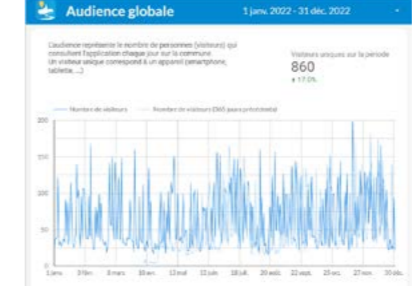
Audience globale

1 janv. 2022 - 31 déc. 2022

L'audience représente le nombre de personnes (visiteurs) qui consultent l'application chaque jour sur la commune. Un visiteur unique correspond à un appareil (smartphone, tablette, ...)

Visiteurs uniques sur la période

860

▲ 17.0%

Nombre de visiteurs

Nombre de visiteurs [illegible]

200

150

100

50

0

1 janv.

3 févr.

8 mars

10 avr.

13 mai

15 juin

18 juil.

20 août

22 sept.

25 oct.

27 nov.

30 déc.